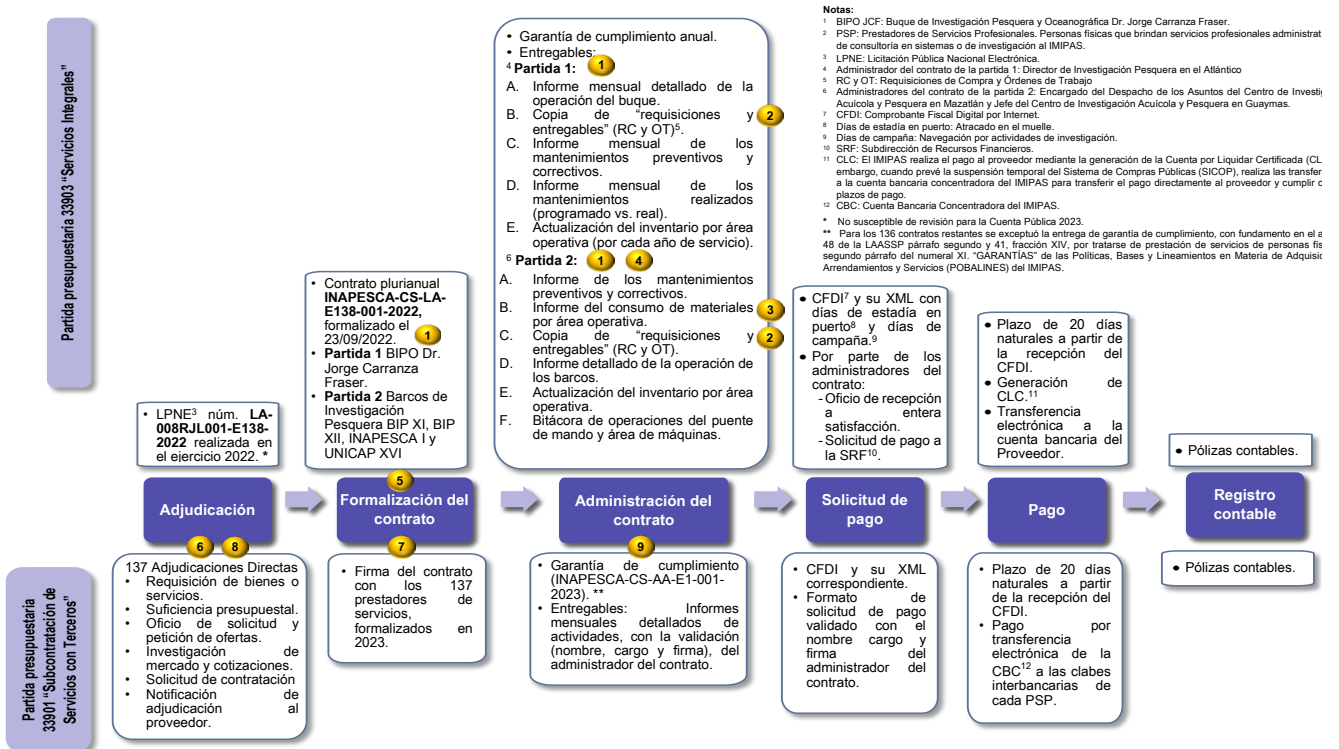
Partida presupuestaria 33903 "Servicios Integrales"

Notas:
¹ BIPO JCF: Buque de Investigación Pesquera y Oceanográfica Dr. Jorge Carranza Fraser.
² PSP: Prestadores de Servicios Profesionales. Personas físicas que brindan servicios profesionales administrat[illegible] de consultoría en sistemas o de investigación al IMIPAS.
³ LPNE: Licitación Pública Nacional Electrónica.
⁴ Administrador del contrato de la partida 1: Director de Investigación Pesquera en el Atlántico
⁵ RC y OT: Requisiciones de Compra y Órdenes de Trabajo
⁶ Administradores del contrato de la partida 2: Encargado del Despacho de los Asuntos del Centro de Investi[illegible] Acuícola y Pesquera en Mazatlán y Jefe del Centro de Investigación Acuícola y Pesquera en Guaymas.
⁷ CFDI: Comprobante Fiscal Digital por Internet.
⁸ Días de estadía en puerto: Atracado en el muelle.
⁹ Días de campaña: Navegación por actividades de investigación.
¹⁰ SRF: Subdirección de Recursos Financieros.
¹¹ CLC: El IMIPAS realiza el pago al proveedor mediante la generación de la Cuenta por Liquidar Certificada (CL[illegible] embargo, cuando prevé la suspensión temporal del Sistema de Compras Públicas (SICOP), realiza las transfer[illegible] a la cuenta bancaria concentradora del IMIPAS para transferir el pago directamente al proveedor y cumplir c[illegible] plazos de pago.
¹² CBC: Cuenta Bancaria Concentradora del IMIPAS.
* No susceptible de revisión para la Cuenta Pública 2023.
** Para los 136 contratos restantes se exceptuó la entrega de garantía de cumplimiento, con fundamento en el a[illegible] 48 de la LAASSP párrafo segundo y 41, fracción XIV, por tratarse de prestación de servicios de personas fís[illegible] segundo párrafo del numeral XI. "GARANTÍAS" de las Políticas, Bases y Lineamientos en Materia de Adquisic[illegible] Arrendamientos y Servicios (POBALINES) del IMIPAS.

• Garantía de cumplimiento anual.
• Entregables:
⁴ Partida 1: 1
A. Informe mensual detallado de la operación del buque.
B. Copia de "requisiciones y entregables" (RC y OT)⁵. 2
C. Informe mensual de los mantenimientos preventivos y correctivos.
D. Informe mensual de los mantenimientos realizados (programado vs. real).
E. Actualización del inventario por área operativa (por cada año de servicio).
⁶ Partida 2: 1 4
A. Informe de los mantenimientos preventivos y correctivos.
B. Informe del consumo de materiales por área operativa. 3
C. Copia de "requisiciones y entregables" (RC y OT). 2
D. Informe detallado de la operación de los barcos.
E. Actualización del inventario por área operativa.
F. Bitácora de operaciones del puente de mando y área de máquinas.

• Contrato plurianual INAPESCA-CS-LA-E138-001-2022, formalizado el 23/09/2022. 1
• Partida 1 BIPO Dr. Jorge Carranza Fraser.
• Partida 2 Barcos de Investigación Pesquera BIP XI, BIP XII, INAPESCA I y UNICAP XVI

• LPNE³ núm. LA-008RJL001-E138-2022 realizada en el ejercicio 2022. *

• CFDI⁷ y su XML con días de estadía en puerto⁸ y días de campaña.⁹
• Por parte de los administradores del contrato:
- Oficio de recepción a entera satisfacción.
- Solicitud de pago a la SRF¹⁰.

• Plazo de 20 días naturales a partir de la recepción del CFDI.
• Generación de CLC.¹¹
• Transferencia electrónica a la cuenta bancaria del Proveedor.

• Pólizas contables.

Adjudicación
5
Formalización del contrato
Administración del contrato
Solicitud de pago
Pago
Registro contable

6 8
7
9

• Pólizas contables.

Partida presupuestaria 33901 "Subcontratación de Servicios con Terceros"

137 Adjudicaciones Directas
• Requisición de bienes o servicios.
• Suficiencia presupuestal.
• Oficio de solicitud y petición de ofertas.
• Investigación de mercado y cotizaciones.
• Solicitud de contratación
• Notificación de adjudicación al proveedor.

• Firma del contrato con los 137 prestadores de servicios, formalizados en 2023.

• Garantía de cumplimiento (INAPESCA-CS-AA-E1-001-2023). **
• Entregables: Informes mensuales detallados de actividades, con la validación (nombre, cargo y firma), del administrador del contrato.

• CFDI y su XML correspondiente.
• Formato de solicitud de pago validado con el nombre cargo y firma del administrador del contrato.

• Plazo de 20 días naturales a partir de la recepción del CFDI.
• Pago por transferencia electrónica de la CBC¹² a las clabes interbancarias de cada PSP.